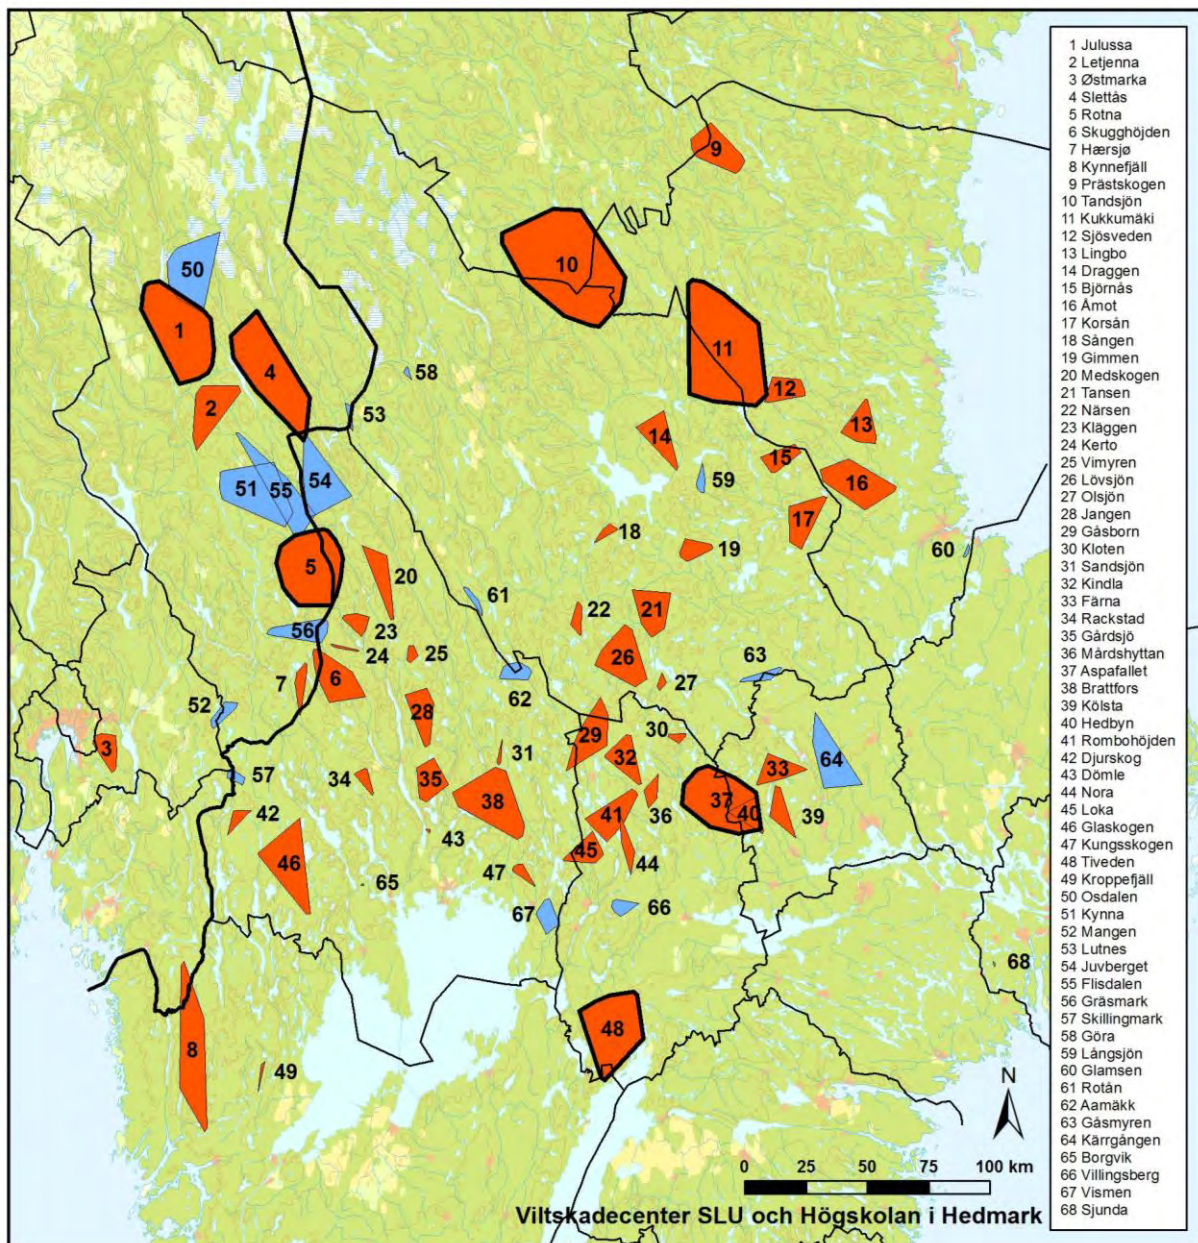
50
1
4
2
58
53
54
51 55
5
20
56
23
24
25
7
6
52
3
57
34
42
46
65
8
49
9
10
11
12
13
14
15
16
59
17
18
19
60
61
22
21
26
27
62
63
28
29
30
31
32
35
38
33
64
37
40
39
36
41
43
45
44
47
66
67
48
68

N

0 25 50 75 100 km

Viltskadecenter SLU och Högskolan i Hedmark

1 Julussa
2 Letjenna
3 Østmarka
4 Slettås
5 Rotna
6 Skugghöjden
7 Hærsjø
8 Kynnefjäll
9 Prästskogen
10 Tandsjön
11 Kukkumäki
12 Sjösveden
13 Lingbo
14 Draggen
15 Björnås
16 Åmot
17 Korsån
18 Sången
19 Gimmen
20 Medskogen
21 Tansen
22 Närsen
23 Kläggen
24 Kerto
25 Vimyren
26 Lövsjön
27 Olsjön
28 Jangen
29 Gåsborn
30 Kloten
31 Sandsjön
32 Kindla
33 Färna
34 Rackstad
35 Gårdsjö
36 Mårdshyttan
37 Aspafallet
38 Brattfors
39 Kölsta
40 Hedbyn
41 Rombohöjden
42 Djurskog
43 Dömle
44 Nora
45 Loka
46 Glaskogen
47 Kungsskogen
48 Tiveden
49 Kroppefjäll
50 Osdalen
51 Kynna
52 Mangen
53 Lutnes
54 Juvberget
55 Flisdalen
56 Gräsmark
57 Skillingmark
58 Göra
59 Långsjön
60 Glamsen
61 Rotån
62 Aamäkk
63 Gåsmyren
64 Kärrgången
65 Borgvik
66 Villingsberg
67 Vismen
68 Sjunda